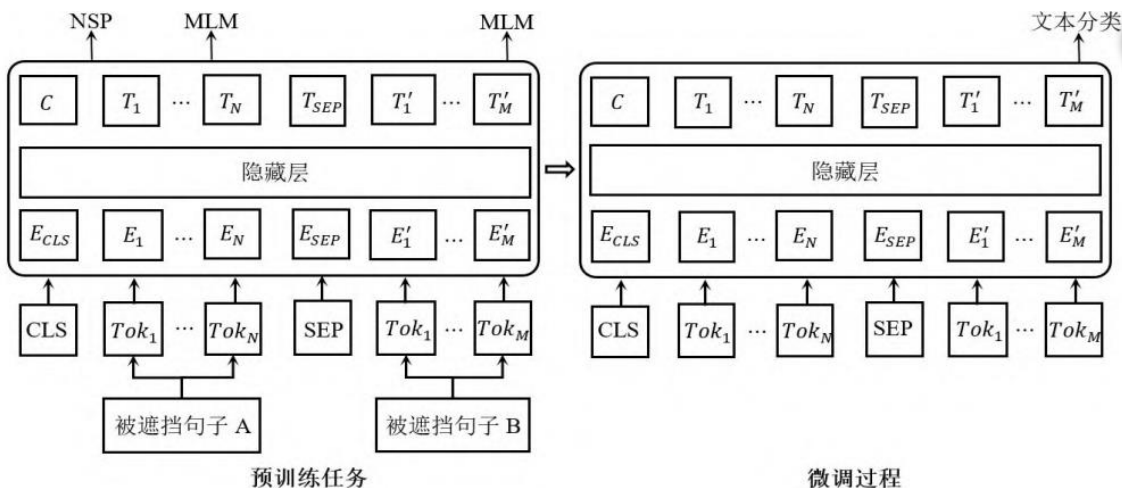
NSP MLM MLM

$C$ $T_1$ … $T_N$ $T_{SEP}$ $T'_1$ … $T'_M$

隐藏层

$E_{CLS}$ $E_1$ … $E_N$ $E_{SEP}$ $E'_1$ … $E'_M$

CLS $Tok_1$ … $Tok_N$ SEP $Tok_1$ … $Tok_M$

被遮挡句子 A 被遮挡句子 B

预训练任务

文本分类

$C$ $T_1$ … $T_N$ $T_{SEP}$ $T'_1$ … $T'_M$

隐藏层

$E_{CLS}$ $E_1$ … $E_N$ $E_{SEP}$ $E'_1$ … $E'_M$

CLS $Tok_1$ … $Tok_N$ SEP $Tok_1$ … $Tok_M$

微调过程